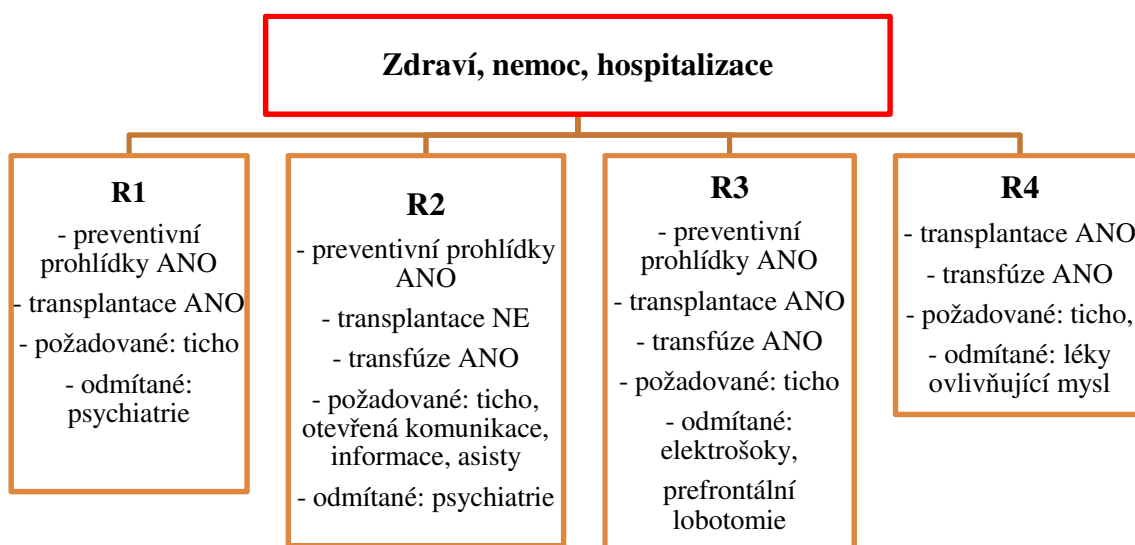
Zdraví, nemoc, hospitalizace

R1
- preventivní prohlídky ANO
- transplantace ANO
- požadované: ticho
- odmítané: psychiatrie

R2
- preventivní prohlídky ANO
- transplantace NE
- transfúze ANO
- požadované: ticho, otevřená komunikace, informace, asisty
- odmítané: psychiatrie

R3
- preventivní prohlídky ANO
- transplantace ANO
- transfúze ANO
- požadované: ticho
- odmítané: elektrošoky,
prefrontální lobotomie

R4
- transplantace ANO
- transfúze ANO
- požadované: ticho,
- odmítané: léky ovlivňující mysl